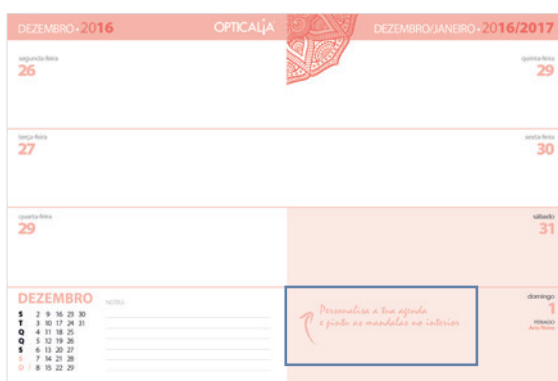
DEZEMBRO • 2016

OPTICALIA

DEZEMBRO/JANEIRO • 2016/2017

segunda-feira
26

terça-feira
27

quarta-feira
29

quinta-feira
29

sexta-feira
30

sábado
31

DEZEMBRO

NOTAS

| S | 2 | 9 | 16 | 23 | 30 |
|---|---|---|---|---|---|
| T | 3 | 10 | 17 | 24 | 31 |
| Q | 4 | 11 | 18 | 25 | |
| Q | 5 | 12 | 19 | 26 | |
| S | 6 | 13 | 20 | 27 | |
| S | 7 | 14 | 21 | 28 | |
| D | 8 | 15 | 22 | 29 | |

Personaliza a tua agenda e pinta as mandalas no interior

domingo
1
FERIADO
Ano Novo